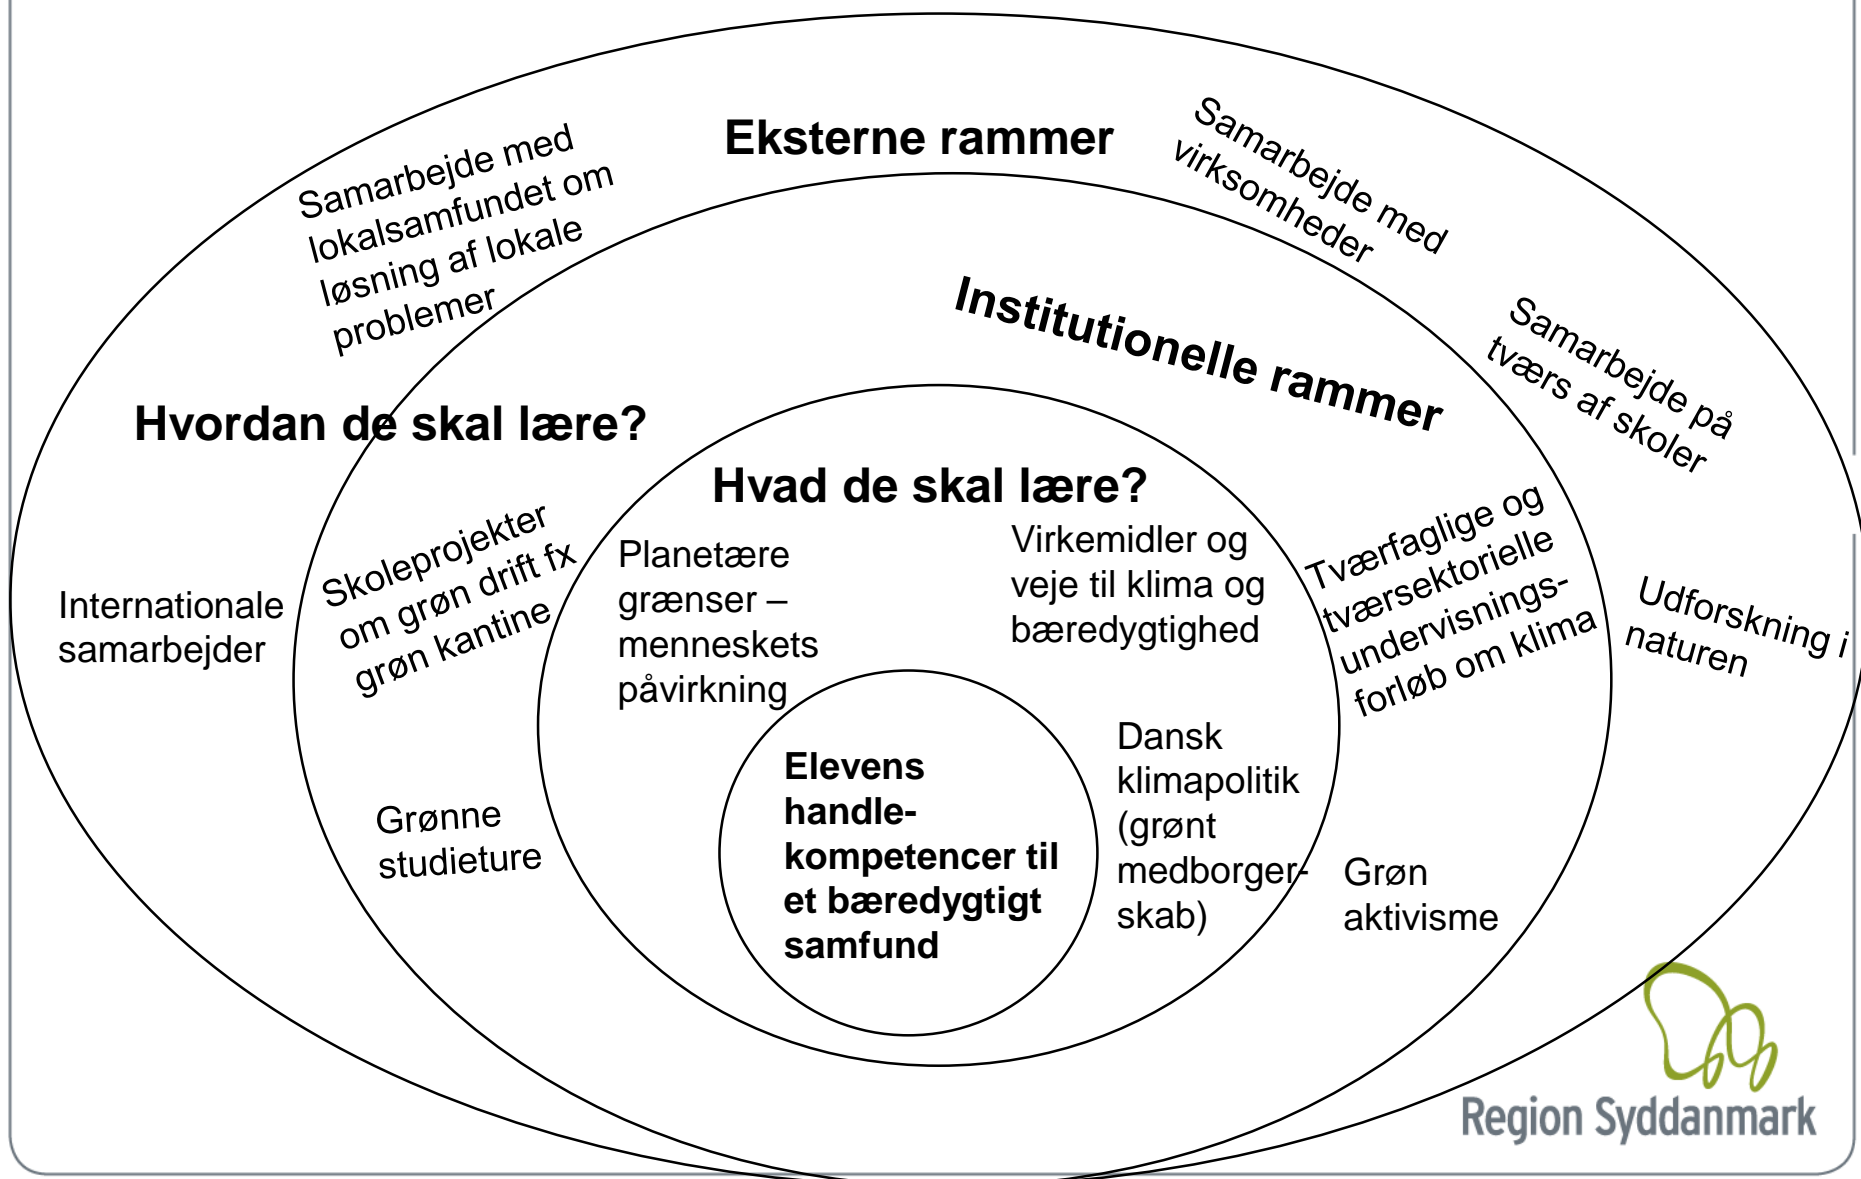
Eksterne rammer

Samarbejde med lokalsamfundet om løsning af lokale problemer

Samarbejde med virksomheder

Institutionelle rammer

Samarbejde på tværs af skoler

Hvordan de skal lære?

Hvad de skal lære?

Internationale samarbejder

Skoleprojekter om grøn drift fx grøn kantine

Planetære grænser – menneskets påvirkning

Virkemidler og veje til klima og bæredygtighed

Tværfaglige og tværsektorielle undervisningsforløb om klima

Udforskning i naturen

Elevens handlekompetencer til et bæredygtigt samfund

Dansk klimapolitik (grønt medborgerskab)

Grønne studieture

Grøn aktivisme

Region Syddanmark